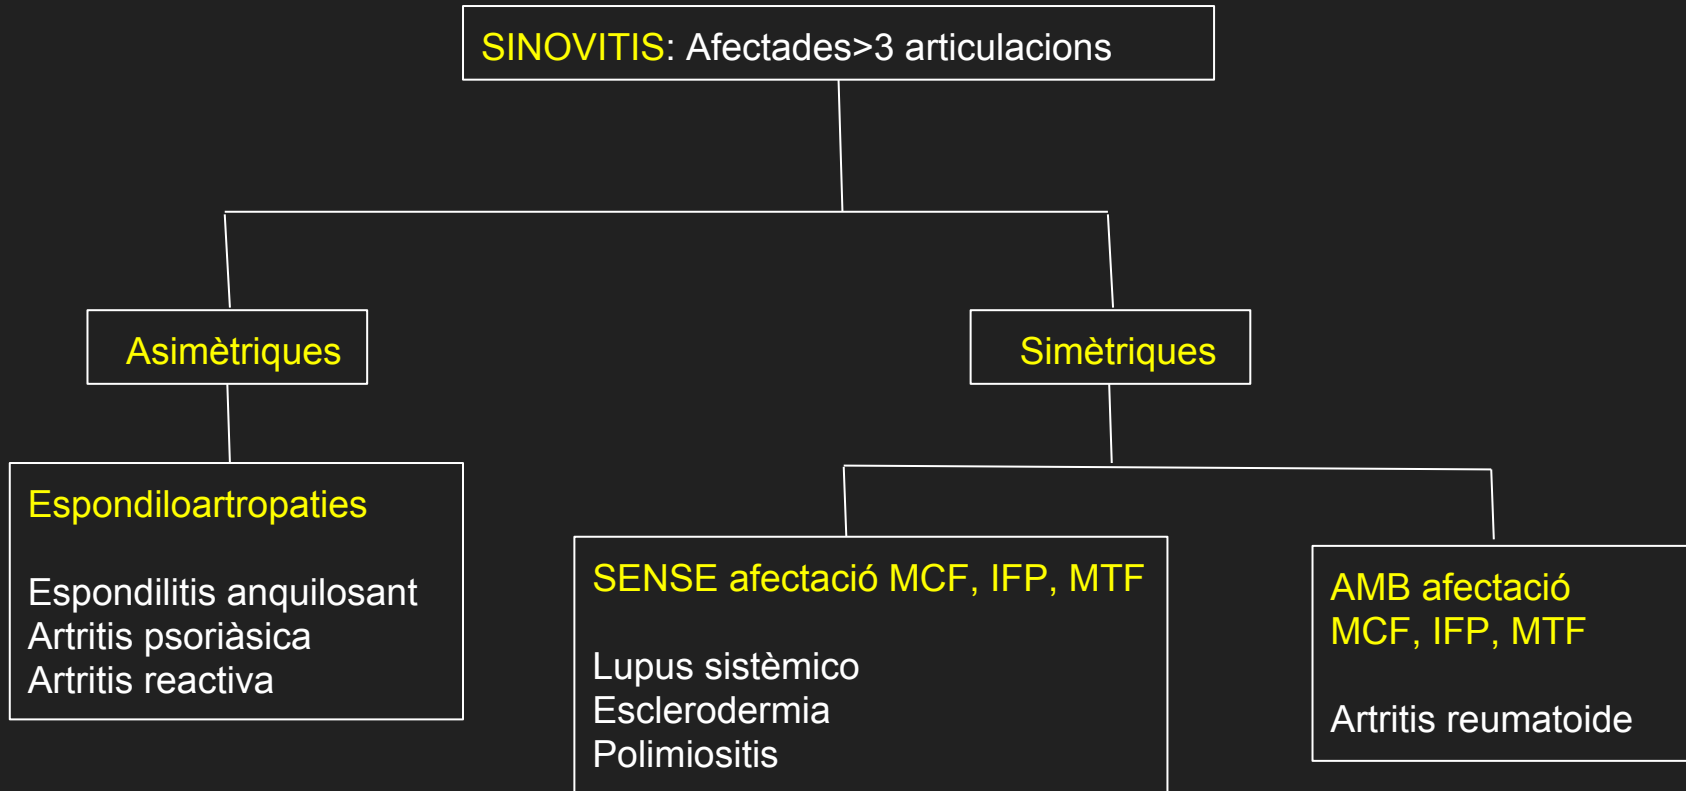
SINOVITIS: Afectades>3 articulacions

Asimètriques

Simètriques

Espondiloartropaties

Espondilitis anquilosant
Artritis psoriàsica
Artritis reactiva

SENSE afectació MCF, IFP, MTF

Lupus sistèmico
Esclerodermia
Polimiositis

AMB afectació MCF, IFP, MTF

Artritis reumatoide